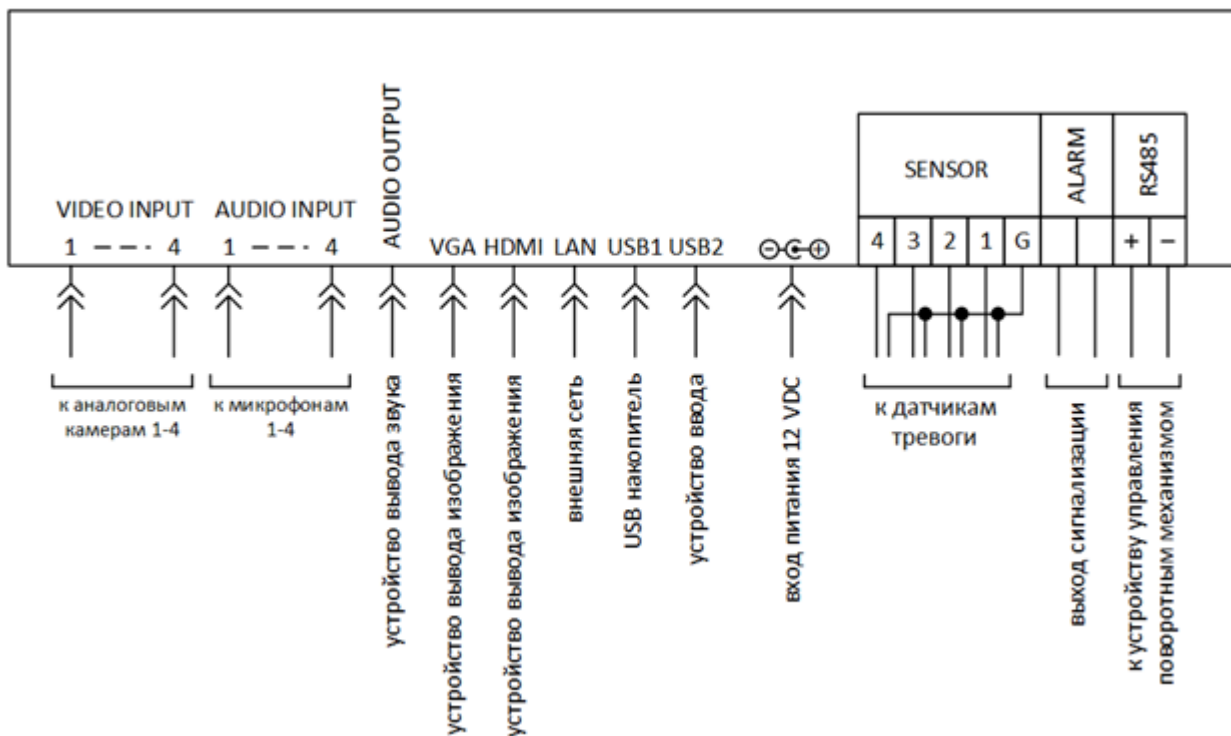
VIDEO INPUT
1 - - - 4
AUDIO INPUT
1 - - - 4
AUDIO OUTPUT
VGA HDMI LAN USB1 USB2
⊖-⊕
SENSOR
4 3 2 1 G
ALARM
RS485
+ −

к аналоговым камерам 1-4
к микрофонам 1-4
устройство вывода звука
устройство вывода изображения
устройство вывода изображения
внешняя сеть
USB накопитель
устройство ввода
вход питания 12 VDC
к датчикам тревоги
выход сигнализации
к устройству управления поворотным механизмом